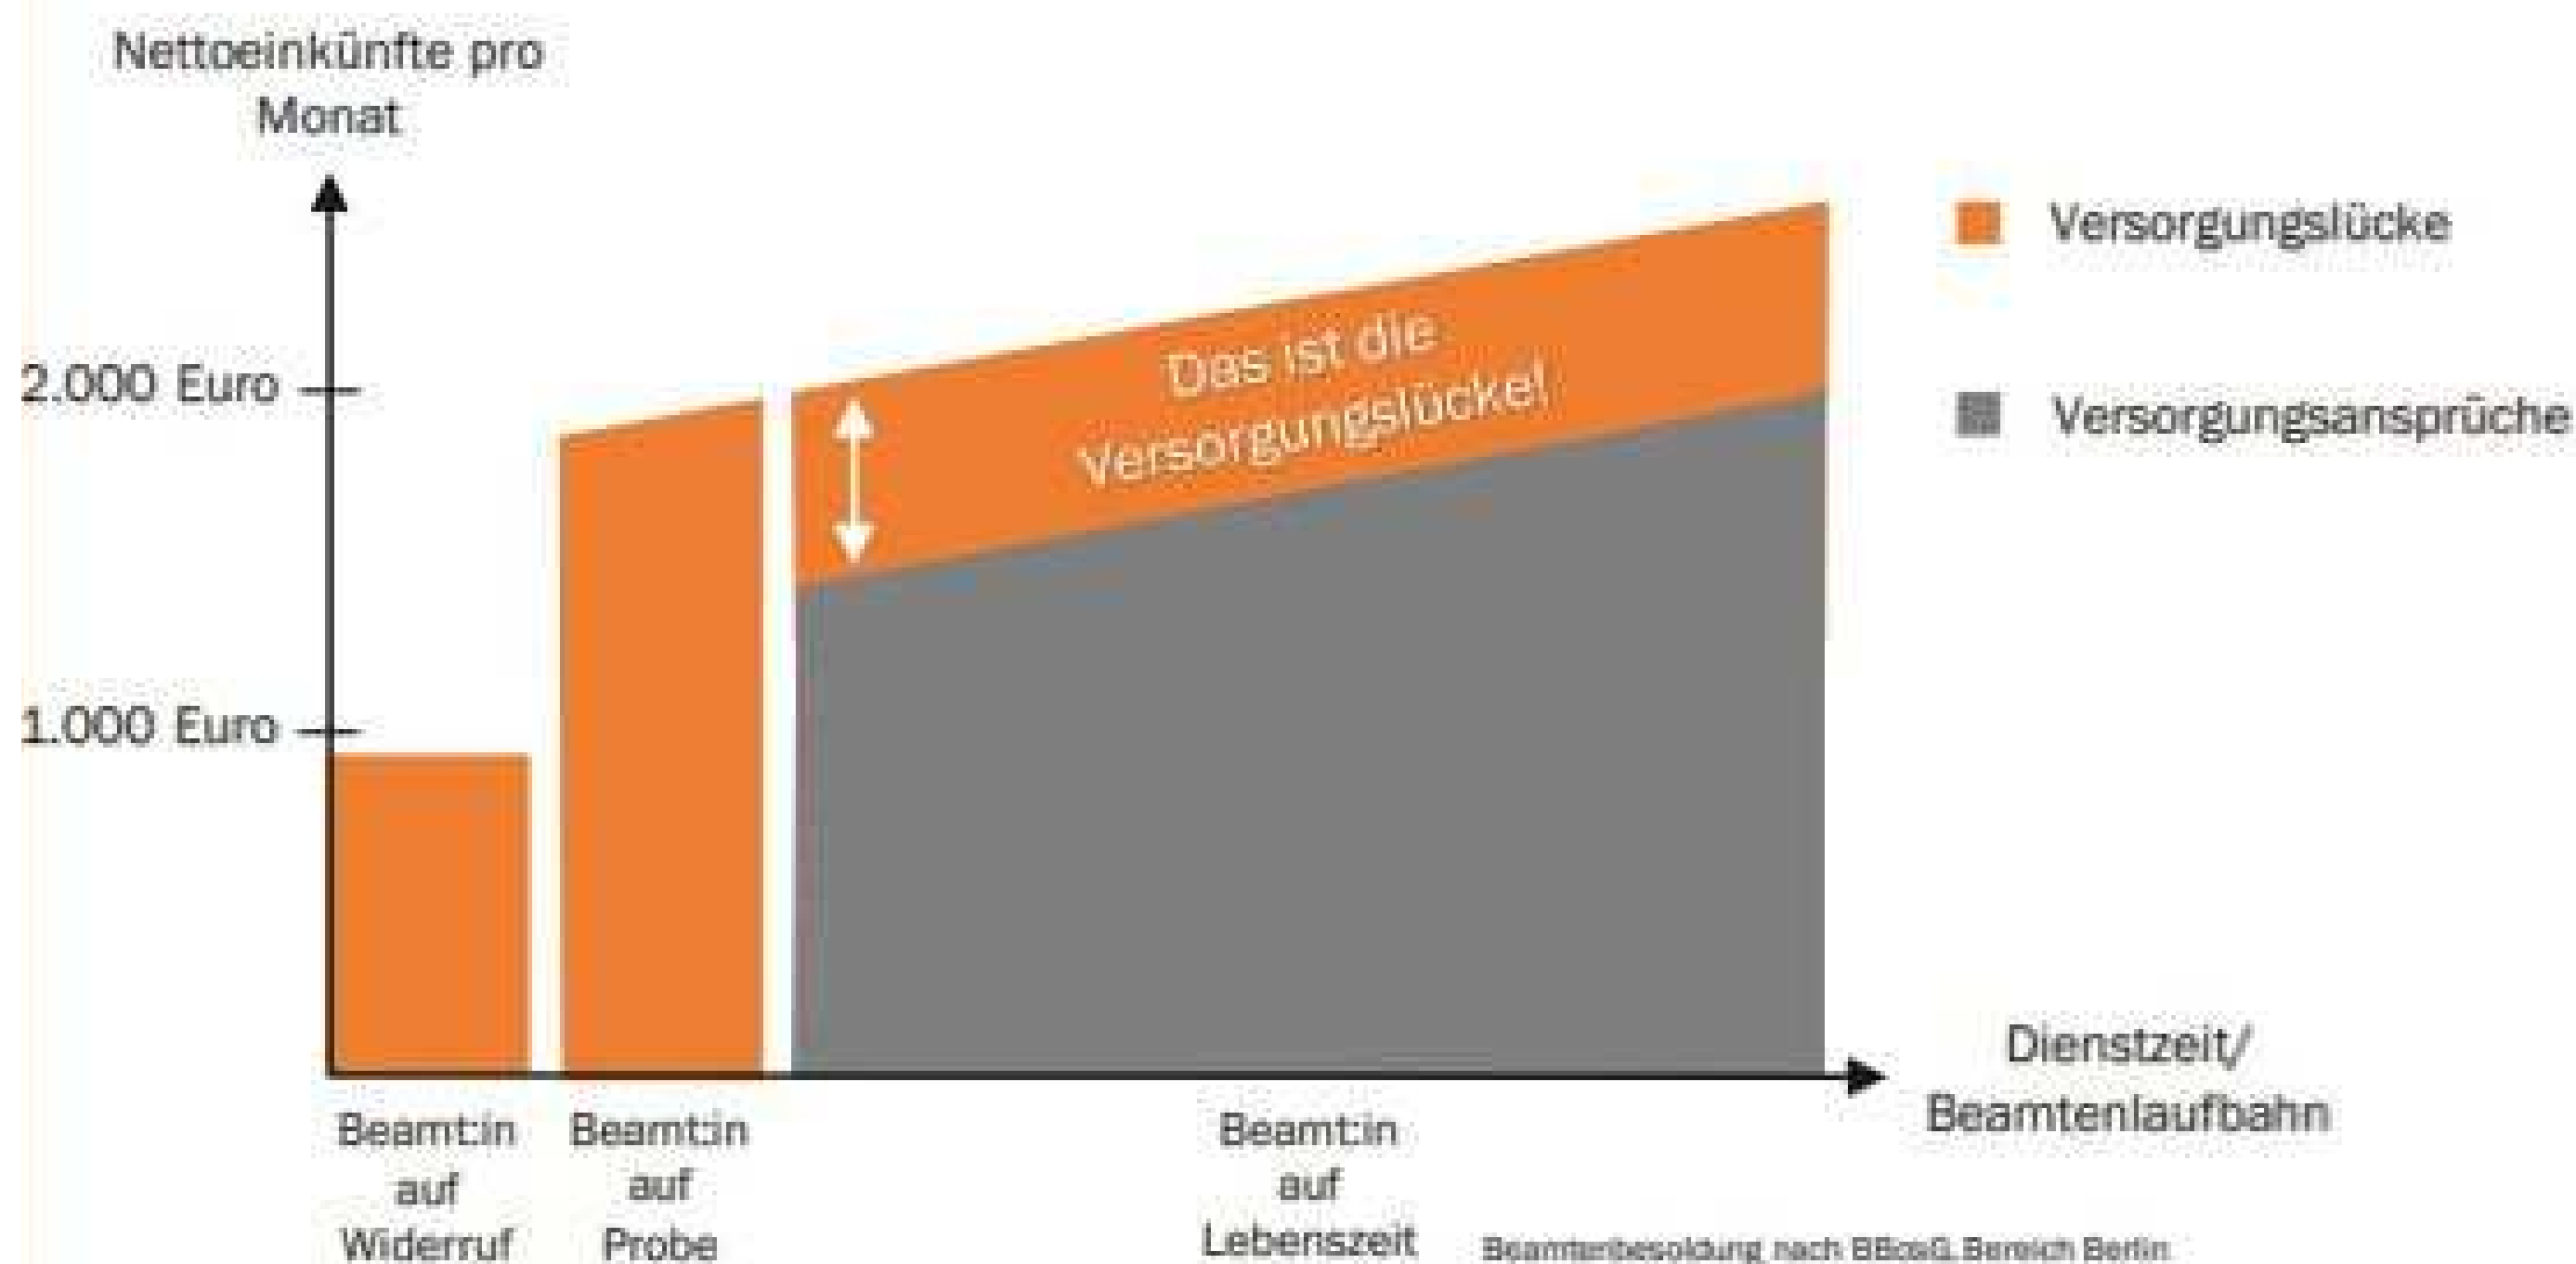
Nettoeinkünfte pro Monat

2.000 Euro

1.000 Euro

Das ist die Versorgungslücke!

Versorgungslücke

Versorgungsansprüche

Dienstzeit/ Beamtenlaufbahn

Beamt:in auf Widerruf

Beamt:in auf Probe

Beamt:in auf Lebenszeit

Beamtenbesoldung nach BBesG Bereich Berlin